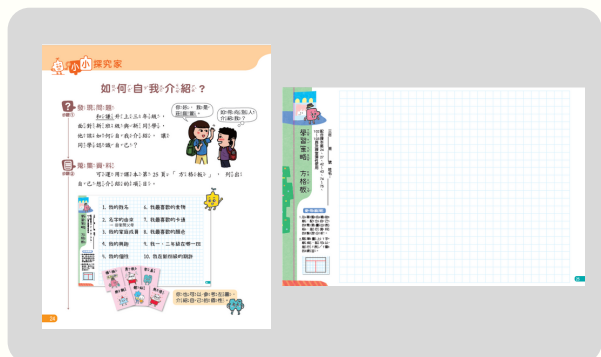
小小探究家

如何自我介紹?

發現問題
步驟1

新學期開始上三年級,面對新班級與新同學,我們要如何自我介紹,讓同學認識自己?

你好,我是……

如何向別人介紹自己?

蒐集資料
步驟2

可運用課本第25頁「方格紙」,列出自己想介紹的項目。

1. 我的姓名
2. 名字的由來
3. 我的家庭成員
4. 我的興趣
5. 我的個性
6. 我最喜歡的食物
7. 我最喜歡的卡通
8. 我最喜歡的顏色
9. 我一、二年級當哪一任
10. 我在新班級的期許

學習策略 方格紙